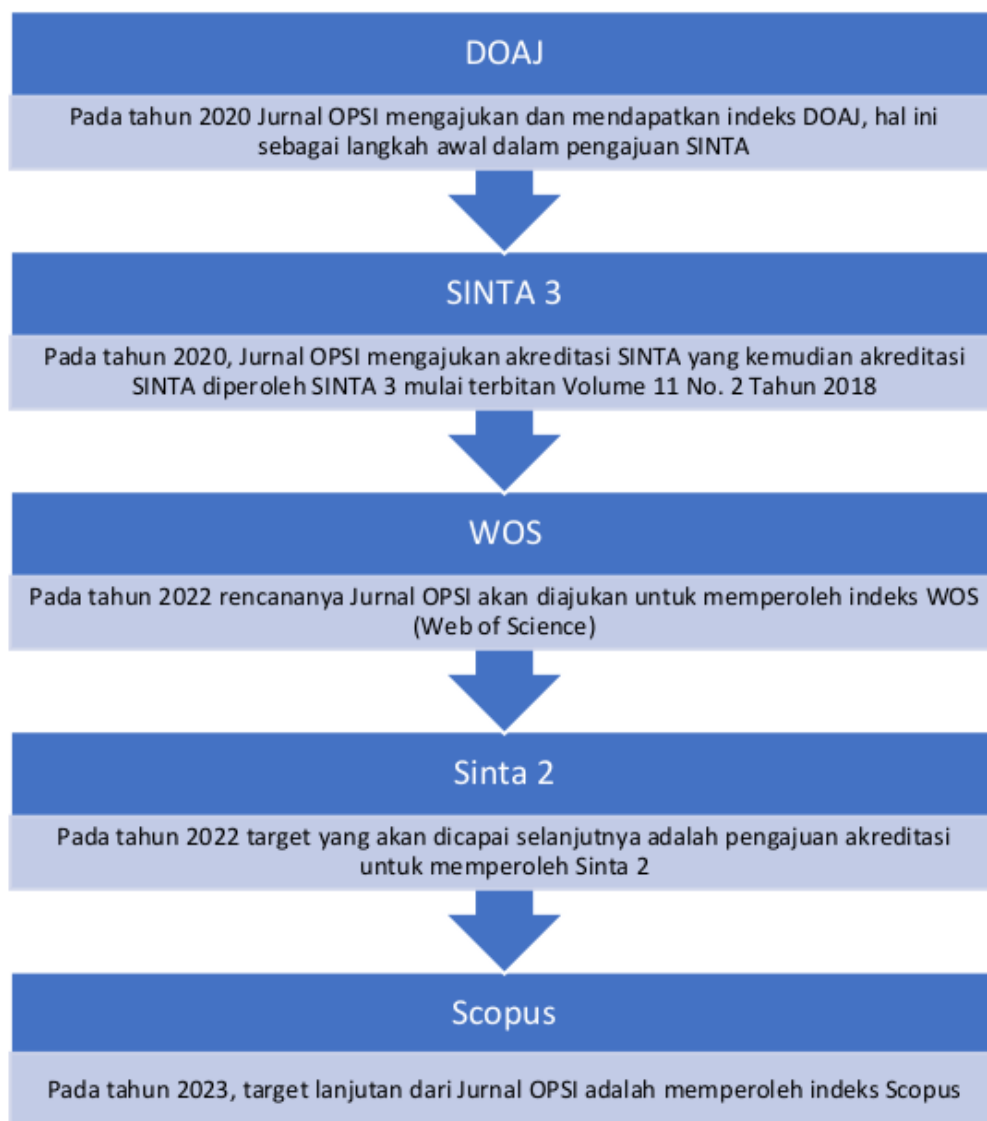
DOAJ

Pada tahun 2020 Jurnal OPSI mengajukan dan mendapatkan indeks DOAJ, hal ini sebagai langkah awal dalam pengajuan SINTA

SINTA 3

Pada tahun 2020, Jurnal OPSI mengajukan akreditasi SINTA yang kemudian akreditasi SINTA diperoleh SINTA 3 mulai terbitan Volume 11 No. 2 Tahun 2018

WOS

Pada tahun 2022 rencananya Jurnal OPSI akan diajukan untuk memperoleh indeks WOS (Web of Science)

Sinta 2

Pada tahun 2022 target yang akan dicapai selanjutnya adalah pengajuan akreditasi untuk memperoleh Sinta 2

Scopus

Pada tahun 2023, target lanjutan dari Jurnal OPSI adalah memperoleh indeks Scopus